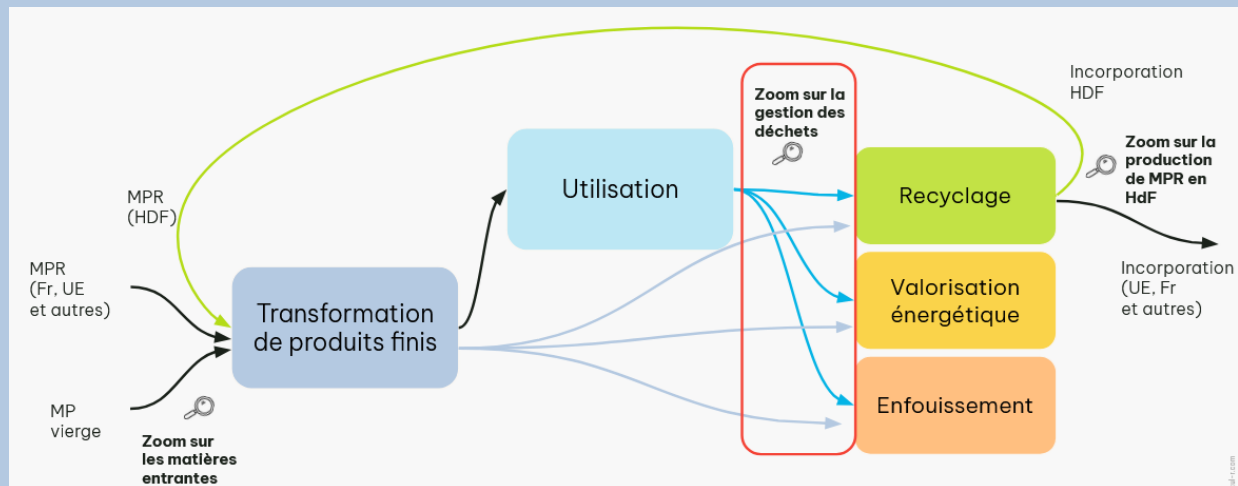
Incorporation HDF

Zoom sur la gestion des déchets

Zoom sur la production de MPR en HdF

MPR (HDF)

Utilisation

Recyclage

MPR (Fr, UE et autres)

Incorporation (UE, Fr et autres)

Transformation de produits finis

Valorisation énergétique

Enfouissement

MP vierge

Zoom sur les matières entrantes